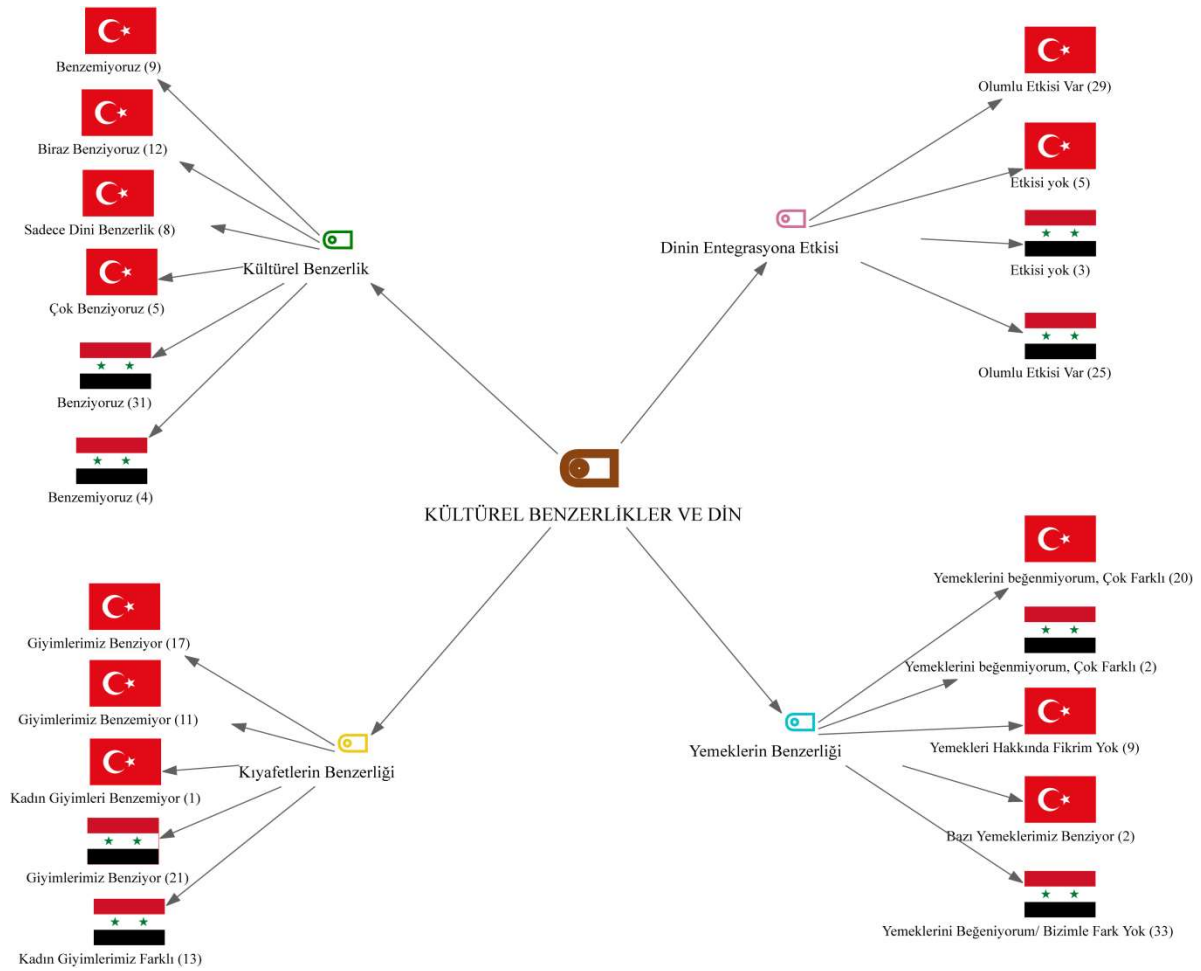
KÜLTÜREL BENZERLİKLER VE DİN

Kültürel Benzerlik

Benzemiyoruz (9)

Biraz Benziyoruz (12)

Sadece Dini Benzerlik (8)

Çok Benziyoruz (5)

Benziyoruz (31)

Benzemiyoruz (4)

Dinin Entegrasyona Etkisi

Olumlu Etkisi Var (29)

Etkisi yok (5)

Etkisi yok (3)

Olumlu Etkisi Var (25)

Kıyafetlerin Benzerliği

Giyimlerimiz Benziyor (17)

Giyimlerimiz Benzemiyor (11)

Kadın Giyimleri Benzemiyor (1)

Giyimlerimiz Benziyor (21)

Kadın Giyimlerimiz Farklı (13)

Yemeklerin Benzerliği

Yemeklerini beğenmiyorum, Çok Farklı (20)

Yemeklerini beğenmiyorum, Çok Farklı (2)

Yemekleri Hakkında Fikrim Yok (9)

Bazı Yemeklerimiz Benziyor (2)

Yemeklerini Beğeniyorum/ Bizimle Fark Yok (33)